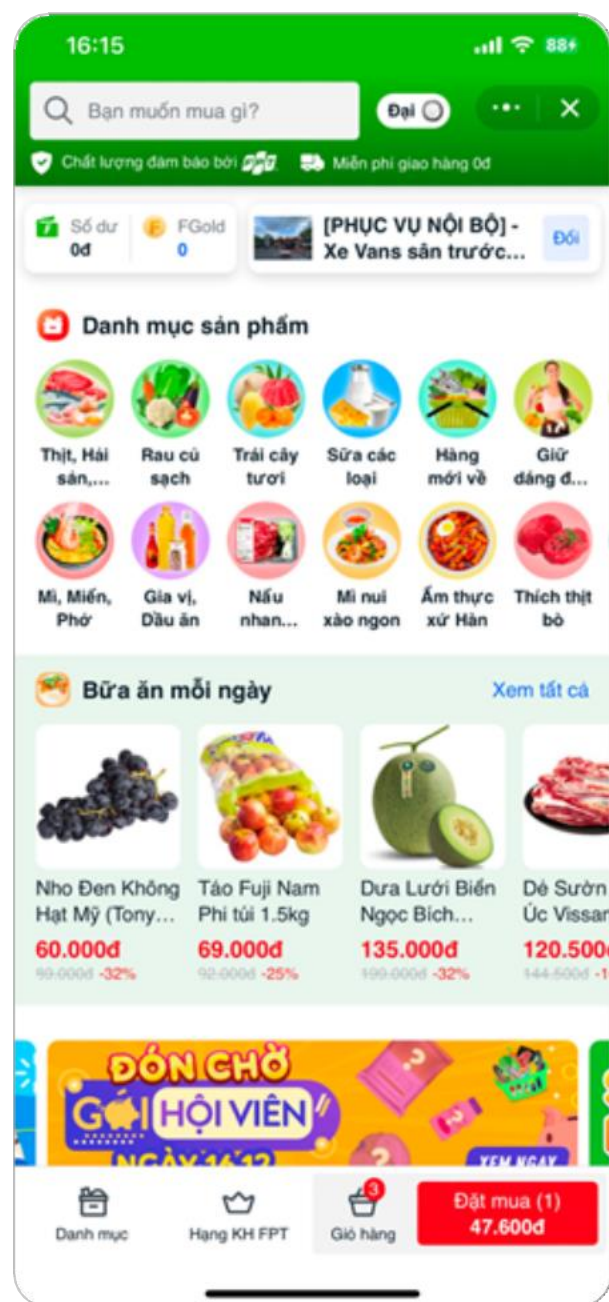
16:15

88

Bạn muốn mua gì?

Đại

Chất lượng đảm bảo bởi FPT

Miễn phí giao hàng 0đ

Số dư
0đ

FGold
0

[PHỤC VỤ NỘI BỘ] - Xe Vans sân trước c...

Đổi

Danh mục sản phẩm

Thịt, Hải sản,...

Rau củ sạch

Trái cây tươi

Sữa các loại

Hàng mới về

Giữ dáng đ...

Mì, Miến, Phở

Gia vị, Dầu ăn

Nấu nhan...

Mì nui xào ngon

Ẩm thực xứ Hàn

Thích thịt bò

Bữa ăn mỗi ngày

Xem tất cả

Nho Đen Không Hạt Mỹ (Tony...
60.000đ
90.000đ -32%

Táo Fuji Nam Phi túi 1.5kg
69.000đ
92.000đ -25%

Dưa Lưới Biển Ngọc Bích...
135.000đ
199.000đ -32%

Dẻ Sườn Úc Vissan
120.500
144.500đ -1

ĐÓN CHỜ
GÓI HỘI VIÊN
NGÀY 16.12

XEM NGAY

Danh mục

Hạng KH FPT

3

Giỏ hàng

Đặt mua (1)
47.600đ